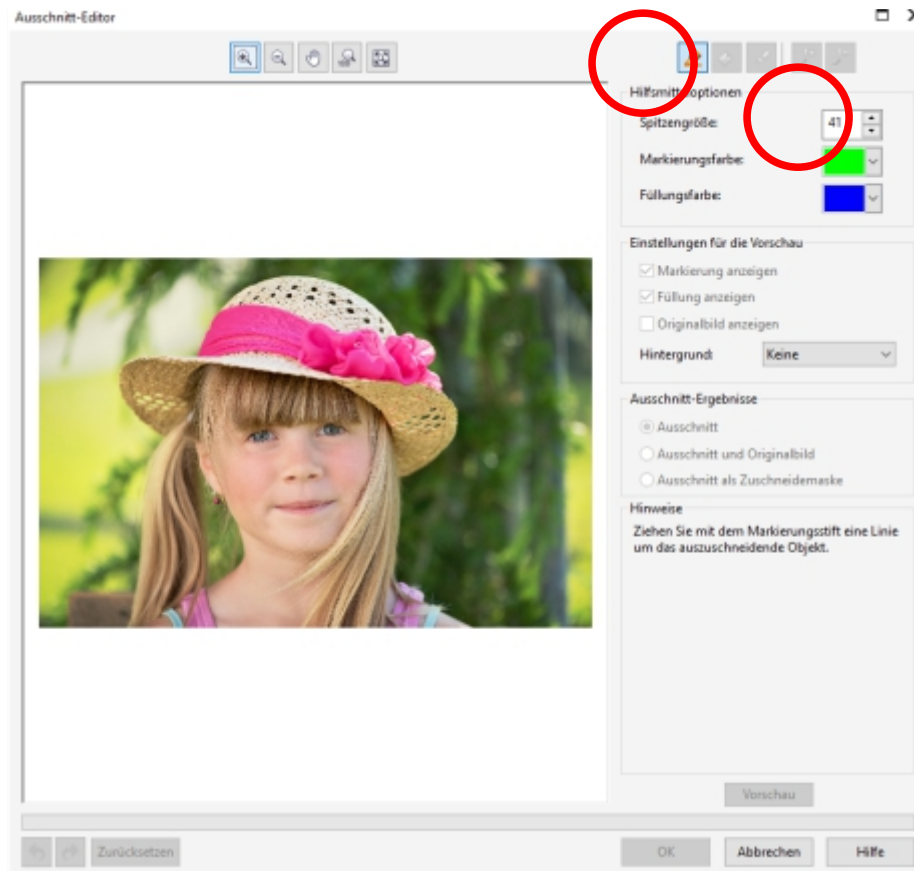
Ausschnitt-Editor

Hilfsmitt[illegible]optionen

Spitzengröße: 41

Markierungsfarbe:

Füllungsfarbe:

Einstellungen für die Vorschau

Markierung anzeigen

Füllung anzeigen

Originalbild anzeigen

Hintergrund: Keine

Ausschnitt-Ergebnisse

Ausschnitt

Ausschnitt und Originalbild

Ausschnitt als Zuschneidemaske

Hinweise

Ziehen Sie mit dem Markierungsstift eine Linie um das auszuschneidende Objekt.

Vorschau

Zurücksetzen

OK

Abbrechen

Hilfe